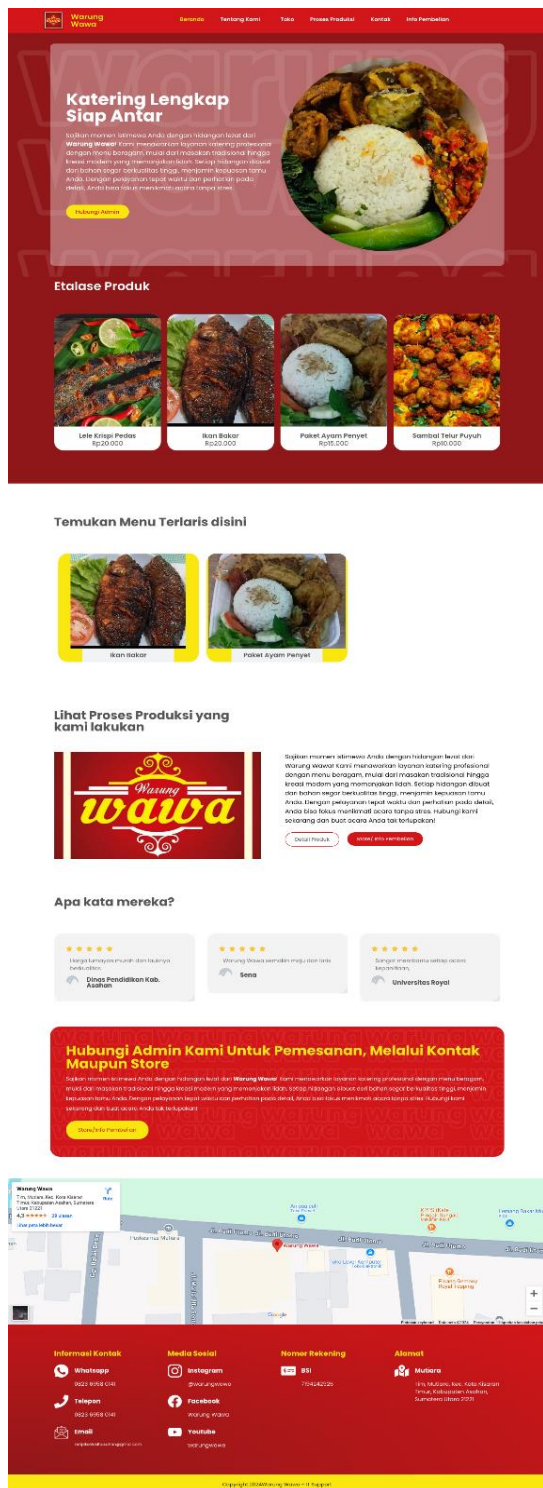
Warung Wawa

Beranda Tentang Kami Toko Proses Produksi Kontak Info Pembelian

Katering Lengkap Siap Antar

Sajikan momen istimewa Anda dengan hidangan lezat dari Warung Wawa! Kami menawarkan layanan katering profesional dengan menu beragam, mulai dari masakan tradisional hingga kreasi modern yang memanjakan lidah. Setiap hidangan dibuat dari bahan segar berkualitas tinggi, menjamin kepuasan tamu Anda. Dengan pelayanan tepat waktu dan perhatian pada detail, Anda bisa fokus menikmati acara tanpa stres.

Hubungi Admin

Etalase Produk

Lele Krispi Pedas
Rp20.000

Ikan Bakar
Rp20.000

Paket Ayam Penyet
Rp15.000

Sambal Telur Puyuh
Rp10.000

Temukan Menu Terlaris disini

Ikan Bakar

Paket Ayam Penyet

Lihat Proses Produksi yang kami lakukan

Warung wawa

Sajikan momen istimewa Anda dengan hidangan lezat dari Warung Wawa! Kami menawarkan layanan katering profesional dengan menu beragam, mulai dari masakan tradisional hingga kreasi modern yang memanjakan lidah. Setiap hidangan dibuat dari bahan segar berkualitas tinggi, menjamin kepuasan tamu Anda. Dengan pelayanan tepat waktu dan perhatian pada detail, Anda bisa fokus menikmati acara tanpa stres. Hubungi kami sekarang dan buat acara Anda tak terlupakan!

Detail Produk

Order/ Info Pembelian

Apa kata mereka?

★★★★★
Harga lumayan murah dan kualitas terjamin.
Dinas Pendidikan Kab. Asahan

★★★★★
Warung Wawa semakin maju dan laris
Sena

★★★★★
Sangat membantu setiap acara kepanitiaan.
Universitas Royal

Hubungi Admin Kami Untuk Pemesanan, Melalui Kontak Maupun Store

Sajikan momen istimewa Anda dengan hidangan lezat dari Warung Wawa! Kami menawarkan layanan katering profesional dengan menu beragam, mulai dari masakan tradisional hingga kreasi modern yang memanjakan lidah. Setiap hidangan dibuat dari bahan segar berkualitas tinggi, menjamin kepuasan tamu Anda. Dengan pelayanan tepat waktu dan perhatian pada detail, Anda bisa fokus menikmati acara tanpa stres. Hubungi kami sekarang dan buat acara Anda tak terlupakan!

Store/Info Pembelian

Warung Wawa
Tin, Mutiara, Kec. Kota Kisaran Timur, Kabupaten Asahan, Sumatera Utara 21221
4.3 ★★★★★ 21 ulasan
Lihat peta lebih besar
Rute

Puskesmas Mutiara
Warung Wawa
Jl. Sei Silau
Google

Informasi Kontak
Whatsapp
0823 6058 0141
Telepon
0823 6058 0141
Email
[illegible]

Media Sosial
Instagram
@warungwawa
Facebook
Warung Wawa
Youtube
warungwawa

Nomor Rekening
BSI
7104542135

Alamat
Mutiara
Tin, Mutiara, Kec. Kota Kisaran Timur, Kabupaten Asahan, Sumatera Utara 21221

Copyright 2024Warung Wawa – IT Support